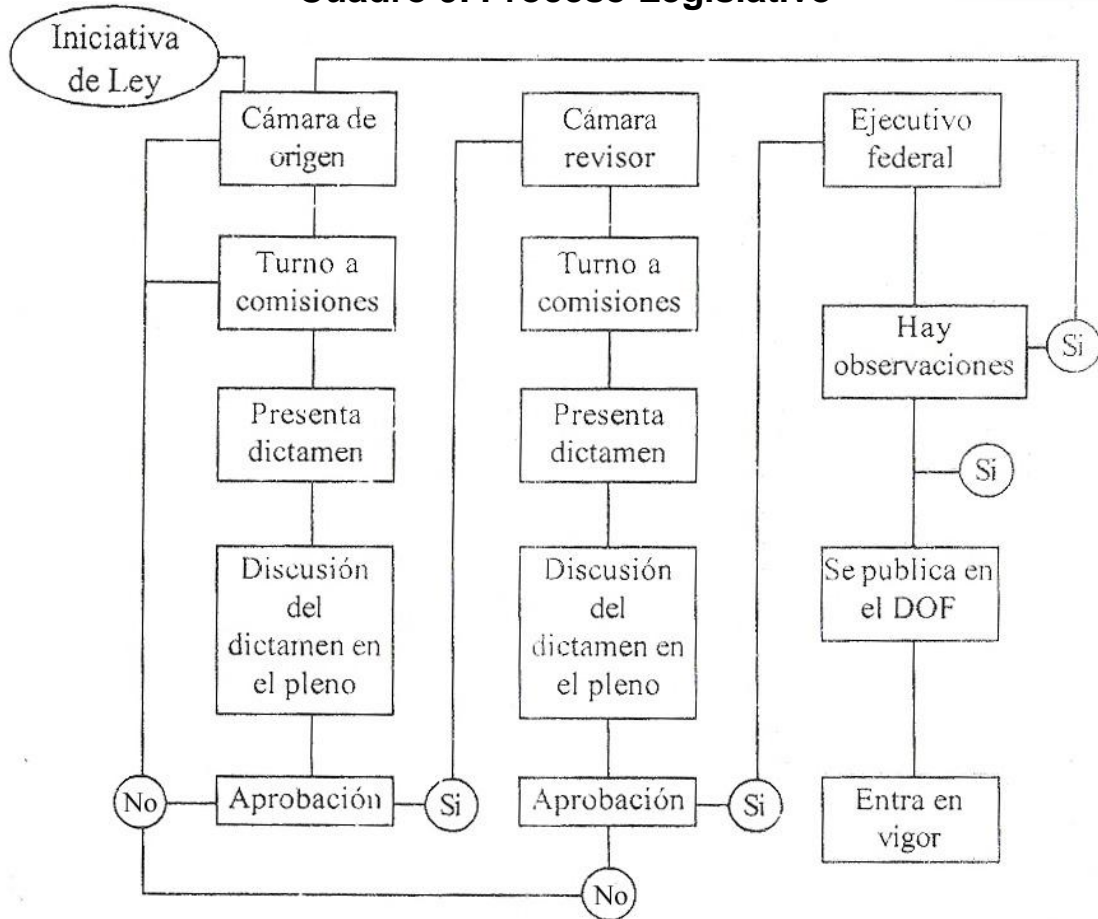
Cuadro 3. Proceso Legislativo

Iniciativa de Ley

Cámara de origen

Turno a comisiones

Presenta dictamen

Discusión del dictamen en el pleno

No

Aprobación

Si

Cámara revisor

Turno a comisiones

Presenta dictamen

Discusión del dictamen en el pleno

Aprobación

Si

No

Ejecutivo federal

Hay observaciones

Si

Si

Se publica en el DOF

Entra en vigor